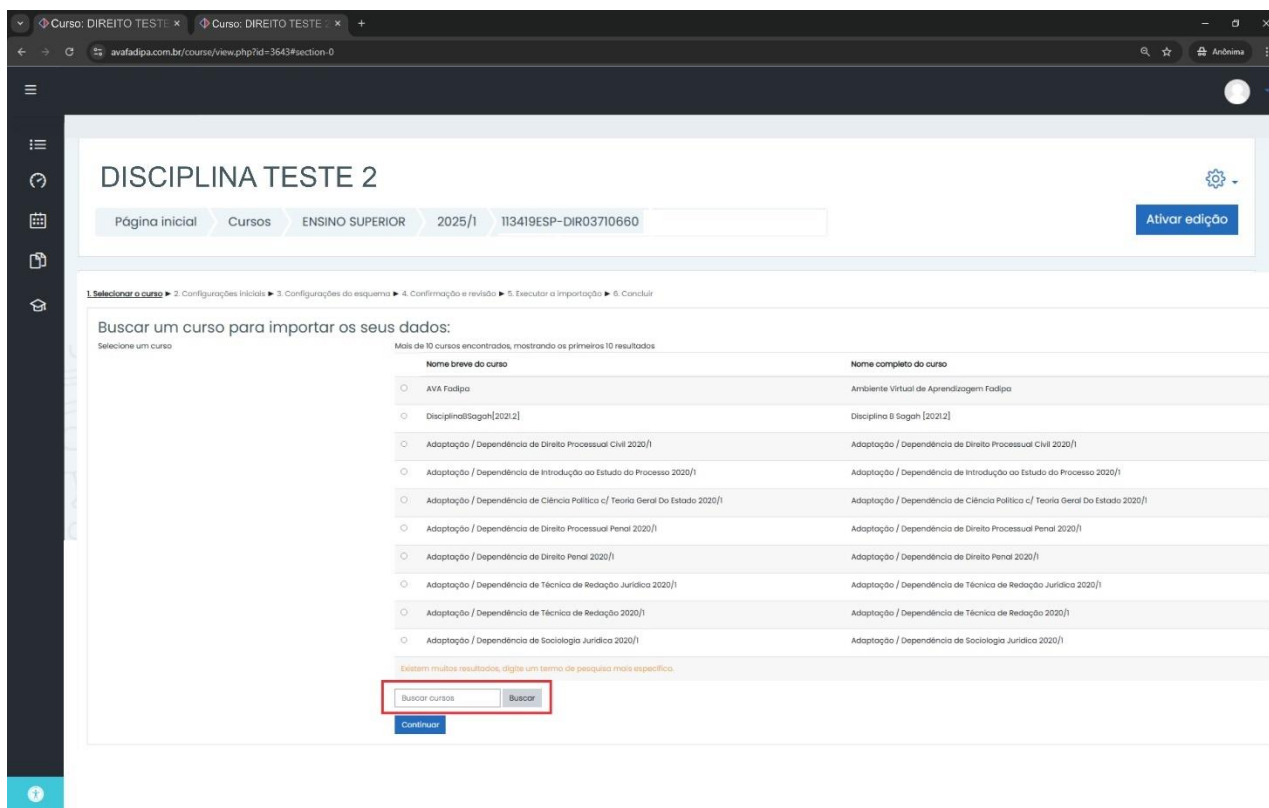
Curso: DIREITO TESTE ×
Curso: DIREITO TESTE 2 ×
+
avafadipa.com.br/course/view.php?id=3643#section-0
Anônima

DISCIPLINA TESTE 2

Página inicial
Cursos
ENSINO SUPERIOR
2025/1
113419ESP-DIR03710660

Ativar edição

1. Selecionar o curso ► 2. Configurações iniciais ► 3. Configurações do esquema ► 4. Confirmação e revisão ► 5. Executar a importação ► 6. Concluir

Buscar um curso para importar os seus dados:

Selecione um curso

Mais de 10 cursos encontrados, mostrando os primeiros 10 resultados

| | Nome breve do curso | Nome completo do curso |
|---|---|---|
| ○ | AVA Fadipa | Ambiente Virtual de Aprendizagem Fadipa |
| ○ | DisciplinaBSagah[2021.2] | Disciplina B Sagah [2021.2] |
| ○ | Adaptação / Dependência de Direito Processual Civil 2020/1 | Adaptação / Dependência de Direito Processual Civil 2020/1 |
| ○ | Adaptação / Dependência de Introdução ao Estudo do Processo 2020/1 | Adaptação / Dependência de Introdução ao Estudo do Processo 2020/1 |
| ○ | Adaptação / Dependência de Ciência Política c/ Teoria Geral Do Estado 2020/1 | Adaptação / Dependência de Ciência Política c/ Teoria Geral Do Estado 2020/1 |
| ○ | Adaptação / Dependência de Direito Processual Penal 2020/1 | Adaptação / Dependência de Direito Processual Penal 2020/1 |
| ○ | Adaptação / Dependência de Direito Penal 2020/1 | Adaptação / Dependência de Direito Penal 2020/1 |
| ○ | Adaptação / Dependência de Técnica de Redação Jurídica 2020/1 | Adaptação / Dependência de Técnica de Redação Jurídica 2020/1 |
| ○ | Adaptação / Dependência de Técnica de Redação 2020/1 | Adaptação / Dependência de Técnica de Redação 2020/1 |
| ○ | Adaptação / Dependência de Sociologia Jurídica 2020/1 | Adaptação / Dependência de Sociologia Jurídica 2020/1 |

Existem muitos resultados, digite um termo de pesquisa mais específico.

Buscar cursos
Buscar

Continuar